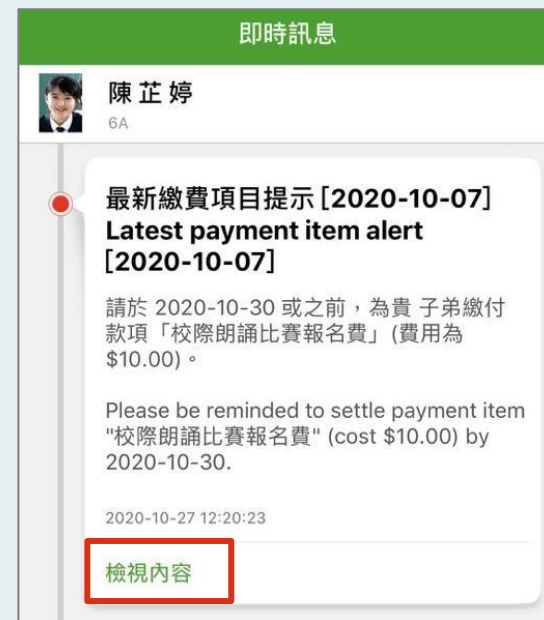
即時訊息

陳芷婷
6A

最新繳費項目提示 [2020-10-07] Latest payment item alert [2020-10-07]

請於 2020-10-30 或之前，為貴 子弟繳付款項「校際朗誦比賽報名費」(費用為 $10.00)。

Please be reminded to settle payment item "校際朗誦比賽報名費" (cost $10.00) by 2020-10-30.

2020-10-27 12:20:23

檢視內容